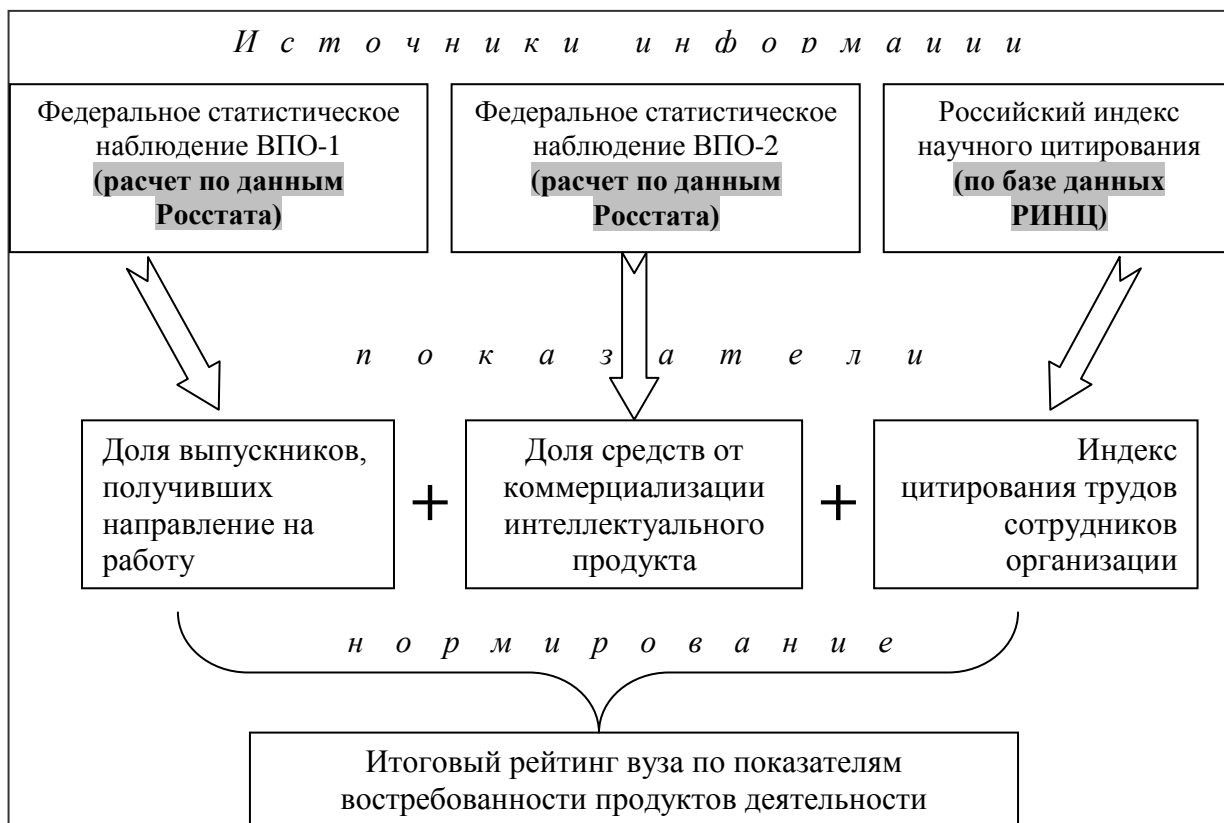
И с т о ч н и к и и н ф о р м а ц и и

Федеральное статистическое наблюдение ВПО-1 **(расчет по данным Росстата)**

Федеральное статистическое наблюдение ВПО-2 **(расчет по данным Росстата)**

Российский индекс научного цитирования **(по базе данных РИНЦ)**

п о к а з а т е л и

Доля выпускников, получивших направление на работу

+

Доля средств от коммерциализации интеллектуального продукта

+

Индекс цитирования трудов сотрудников организации

н о р м и р о в а н и е

Итоговый рейтинг вуза по показателям востребованности продуктов деятельности